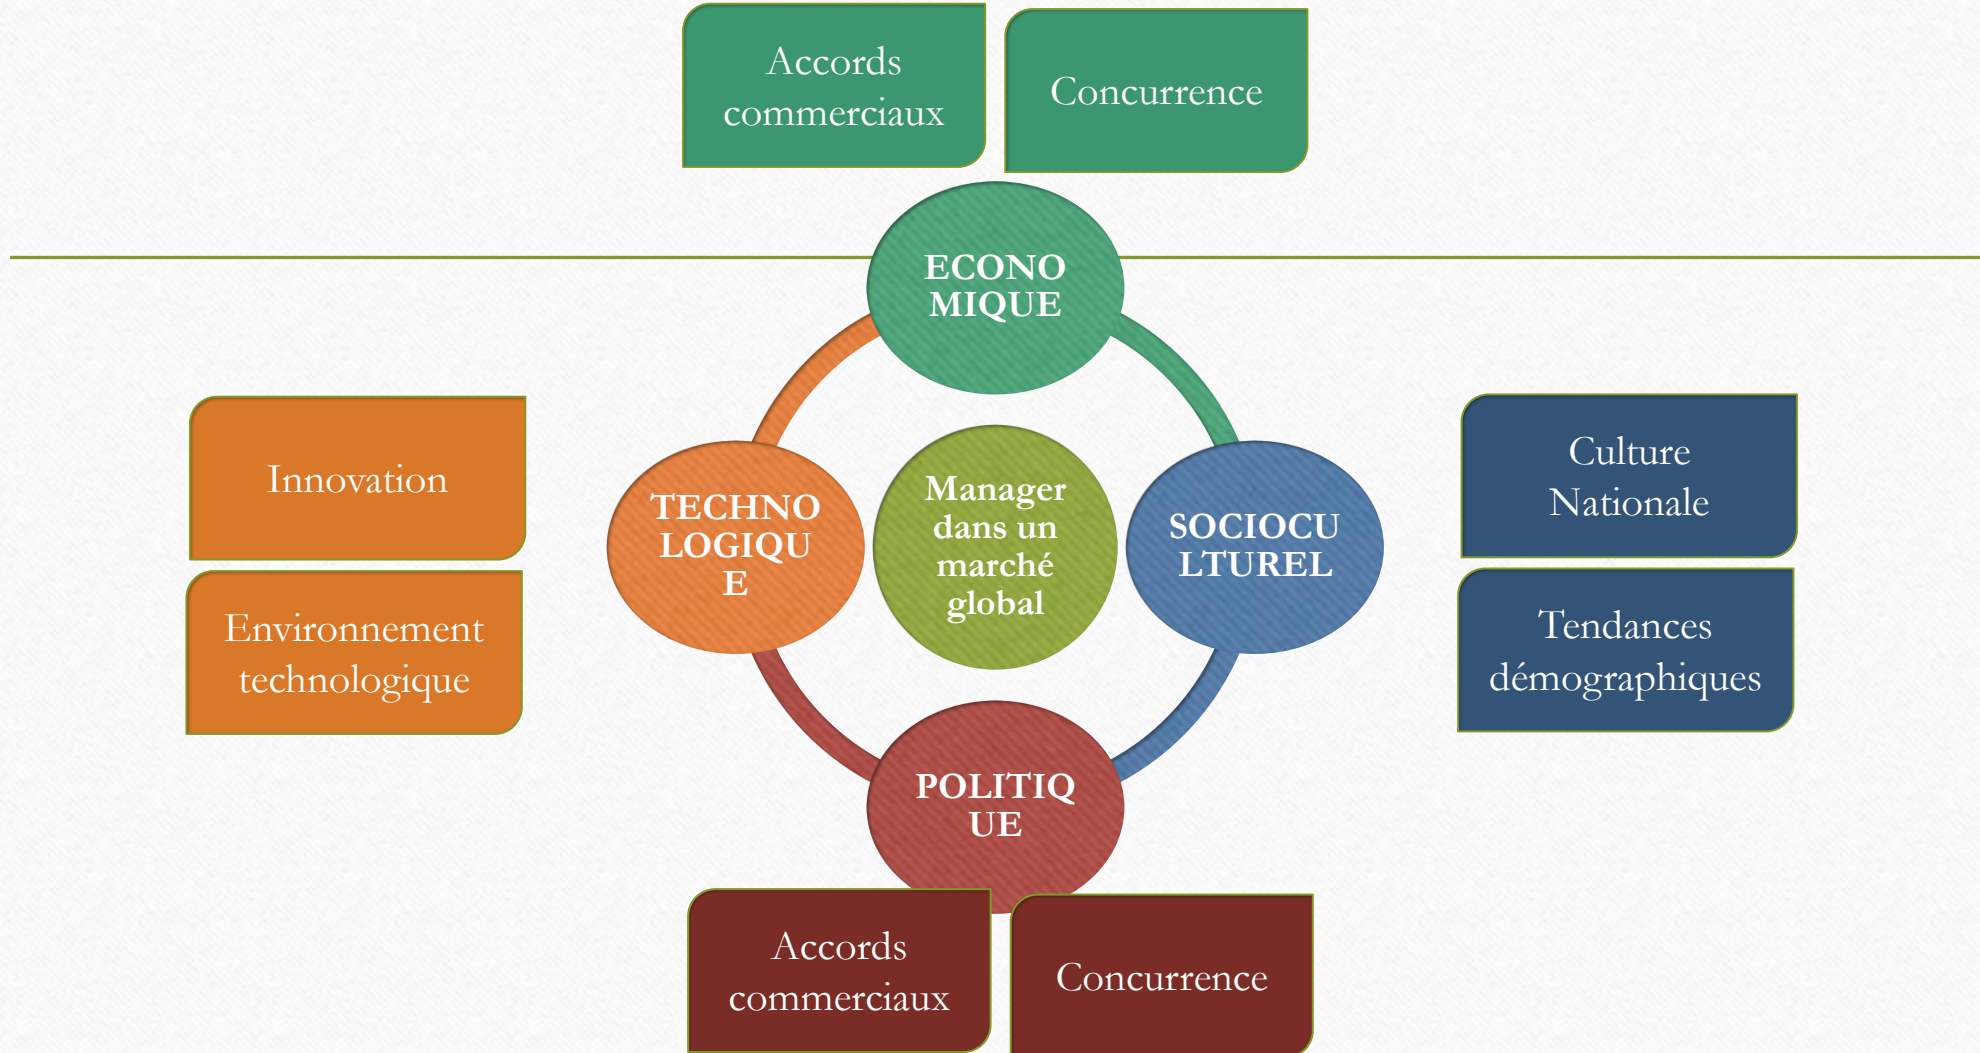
Accords commerciaux

Concurrence

ECONO MIQUE

Innovation

Environnement technologique

TECHNO LOGIQU E

Manager dans un marché global

SOCIOCU LTUREL

Culture Nationale

Tendances démographiques

POLITIQ UE

Accords commerciaux

Concurrence